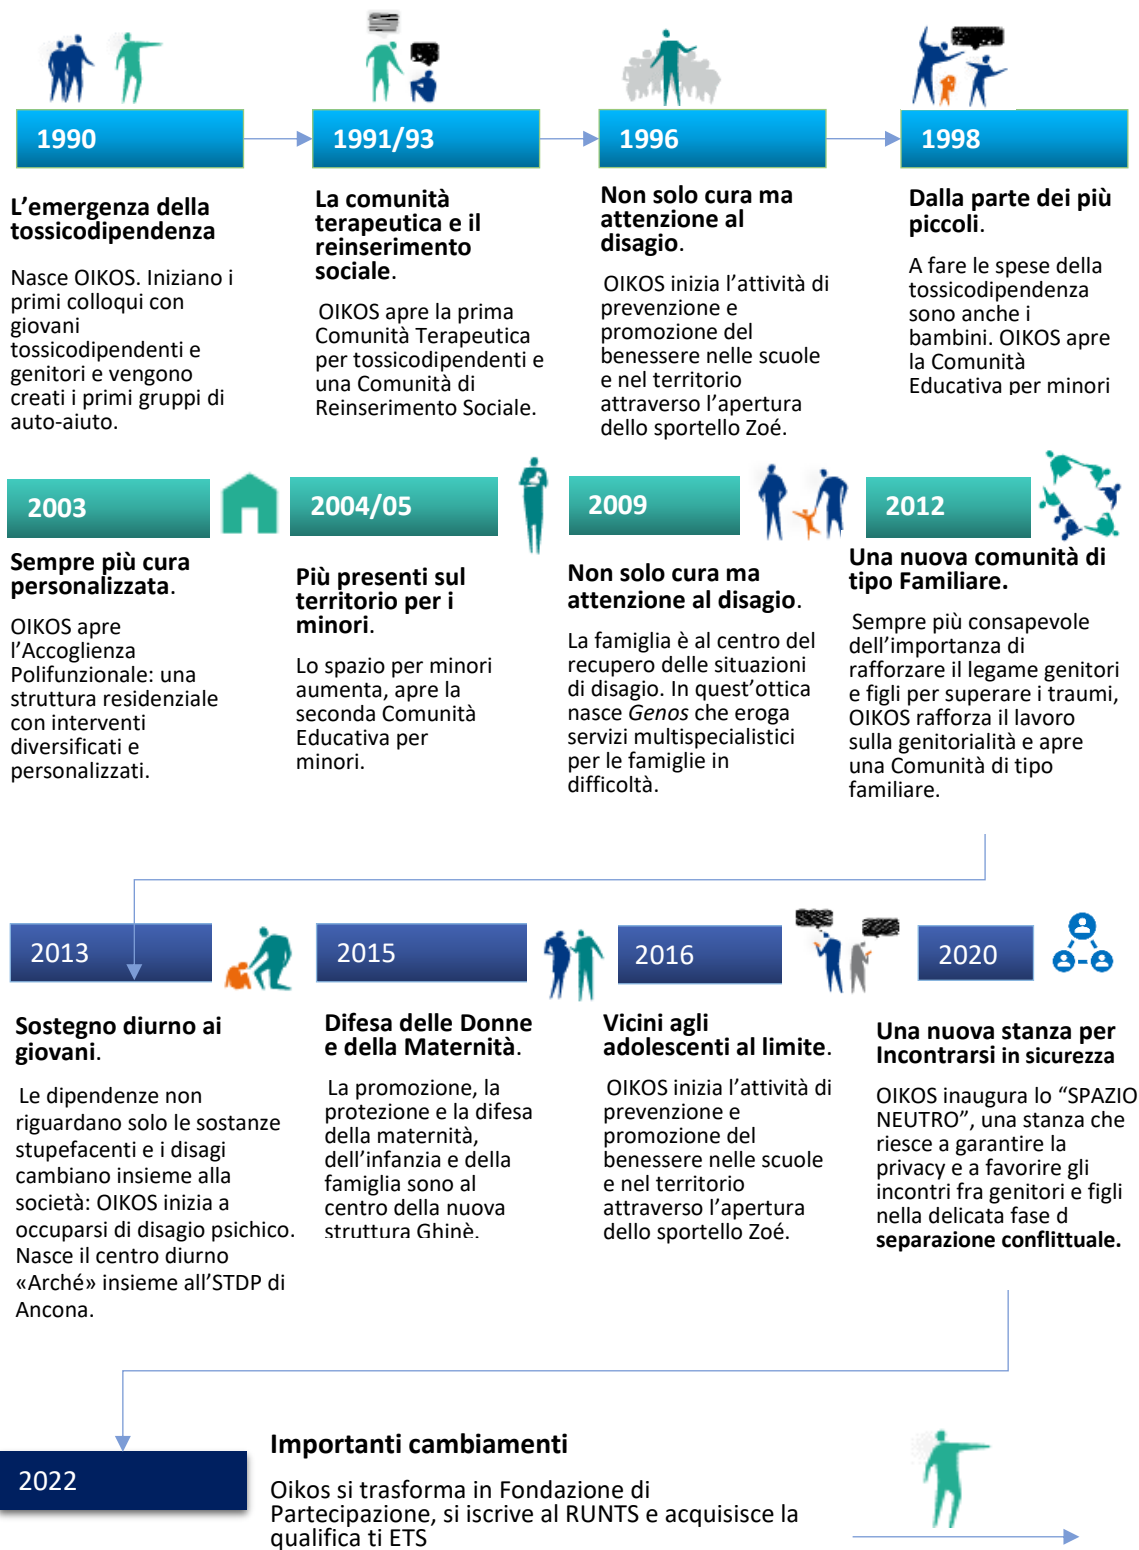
1990

L’emergenza della tossicodipendenza

Nasce OIKOS. Iniziano i primi colloqui con giovani tossicodipendenti e genitori e vengono creati i primi gruppi di auto-aiuto.

1991/93

La comunità terapeutica e il reinserimento sociale.

OIKOS apre la prima Comunità Terapeutica per tossicodipendenti e una Comunità di Reinserimento Sociale.

1996

Non solo cura ma attenzione al disagio.

OIKOS inizia l’attività di prevenzione e promozione del benessere nelle scuole e nel territorio attraverso l’apertura dello sportello Zoé.

1998

Dalla parte dei più piccoli.

A fare le spese della tossicodipendenza sono anche i bambini. OIKOS apre la Comunità Educativa per minori

2003

Sempre più cura personalizzata.

OIKOS apre l’Accoglienza Polifunzionale: una struttura residenziale con interventi diversificati e personalizzati.

2004/05

Più presenti sul territorio per i minori.

Lo spazio per minori aumenta, apre la seconda Comunità Educativa per minori.

2009

Non solo cura ma attenzione al disagio.

La famiglia è al centro del recupero delle situazioni di disagio. In quest’ottica nasce *Genos* che eroga servizi multispecialistici per le famiglie in difficoltà.

2012

Una nuova comunità di tipo Familiare.

Sempre più consapevole dell’importanza di rafforzare il legame genitori e figli per superare i traumi, OIKOS rafforza il lavoro sulla genitorialità e apre una Comunità di tipo familiare.

2013

Sostegno diurno ai giovani.

Le dipendenze non riguardano solo le sostanze stupefacenti e i disagi cambiano insieme alla società: OIKOS inizia a occuparsi di disagio psichico. Nasce il centro diurno «Arché» insieme all’STDP di Ancona.

2015

Difesa delle Donne e della Maternità.

La promozione, la protezione e la difesa della maternità, dell’infanzia e della famiglia sono al centro della nuova struttura Ghinè.

2016

Vicini agli adolescenti al limite.

OIKOS inizia l’attività di prevenzione e promozione del benessere nelle scuole e nel territorio attraverso l’apertura dello sportello Zoé.

2020

Una nuova stanza per Incontrarsi in sicurezza

OIKOS inaugura lo “SPAZIO NEUTRO”, una stanza che riesce a garantire la privacy e a favorire gli incontri fra genitori e figli nella delicata fase d separazione conflittuale.

2022

Importanti cambiamenti

Oikos si trasforma in Fondazione di Partecipazione, si iscrive al RUNTS e acquisisce la qualifica ti ETS